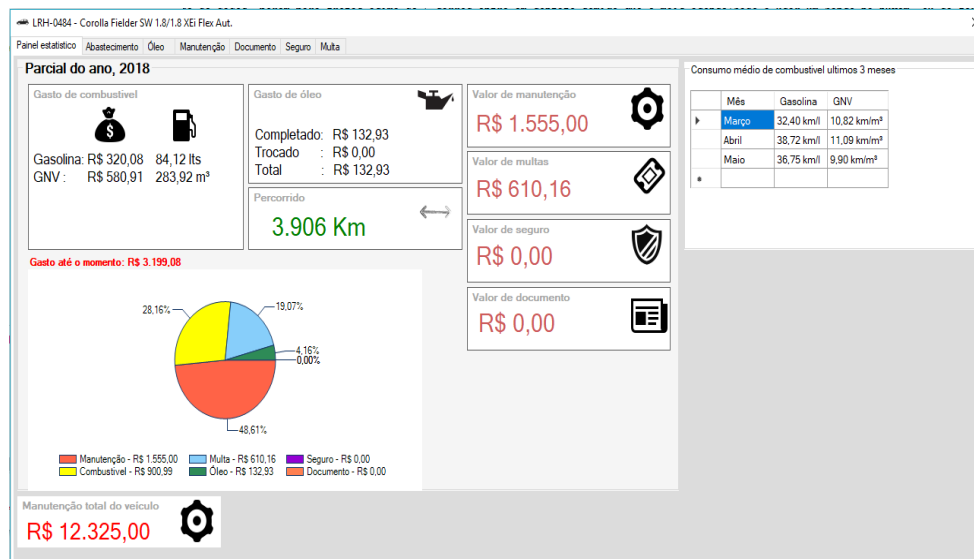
LRH-0484 - Corolla Fielder SW 1.8/1.8 XEi Flex Aut.

Painel estatístico | Abastecimento | Óleo | Manutenção | Documento | Seguro | Multa

Parcial do ano, 2018

Gasto de combustível

Gasolina: R$ 320,08 84,12 lts
GNV : R$ 580,91 283,92 m³

Gasto de óleo

Completado: R$ 132,93
Trocado : R$ 0,00
Total : R$ 132,93

Percorrido

3.906 Km

Valor de manutenção

R$ 1.555,00

Valor de multas

R$ 610,16

Valor de seguro

R$ 0,00

Valor de documento

R$ 0,00

Consumo médio de combustível ultimos 3 meses

| | Mês | Gasolina | GNV |
|---|---|---|---|
| ▶ | Março | 32,40 km/l | 10,82 km/m³ |
| | Abril | 38,72 km/l | 11,09 km/m³ |
| | Maio | 36,75 km/l | 9,90 km/m³ |
| * | | | |

Gasto até o momento: R$ 3.199,08

28,16%
19,07%
4,16%
0,00%
48,61%

Manutenção - R$ 1.555,00
Combustível - R$ 900,99
Multa - R$ 610,16
Óleo - R$ 132,93
Seguro - R$ 0,00
Documento - R$ 0,00

Manutenção total do veículo

R$ 12.325,00